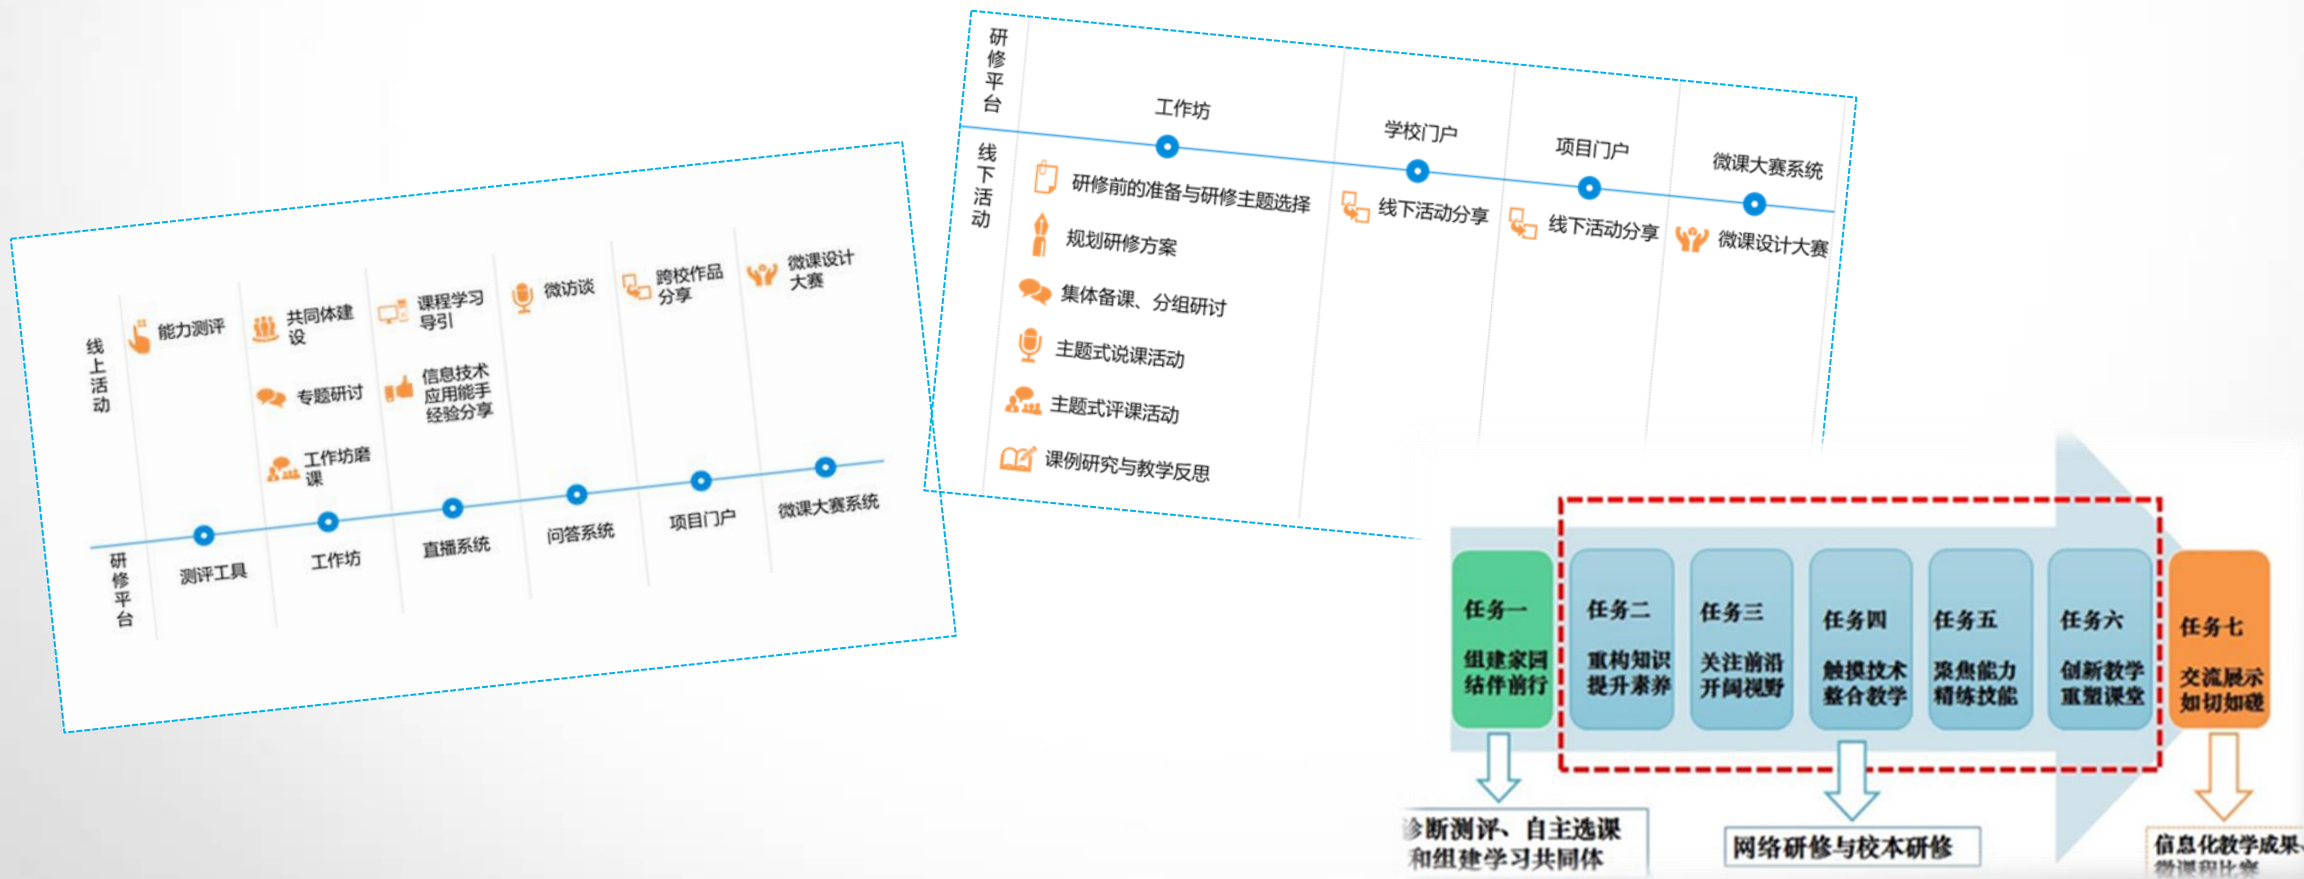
线上活动

能力测评

共同体建设

专题研讨

工作坊磨课

课程学习导引

信息技术应用能手经验分享

微访谈

跨校作品分享

微课设计大赛

研修平台

测评工具

工作坊

直播系统

问答系统

项目门户

微课大赛系统

研修平台

工作坊

学校门户

项目门户

微课大赛系统

线下活动

研修前的准备与研修主题选择

规划研修方案

集体备课、分组研讨

主题式说课活动

主题式评课活动

课例研究与教学反思

线下活动分享

线下活动分享

微课设计大赛

任务一 组建家园 结伴前行

任务二 重构知识 提升素养

任务三 关注前沿 开阔视野

任务四 触摸技术 整合教学

任务五 聚焦能力 精练技能

任务六 创新教学 重塑课堂

任务七 交流展示 如切如磋

诊断测评、自主选课和组建学习共同体

网络研修与校本研修

信息化教学成果、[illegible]